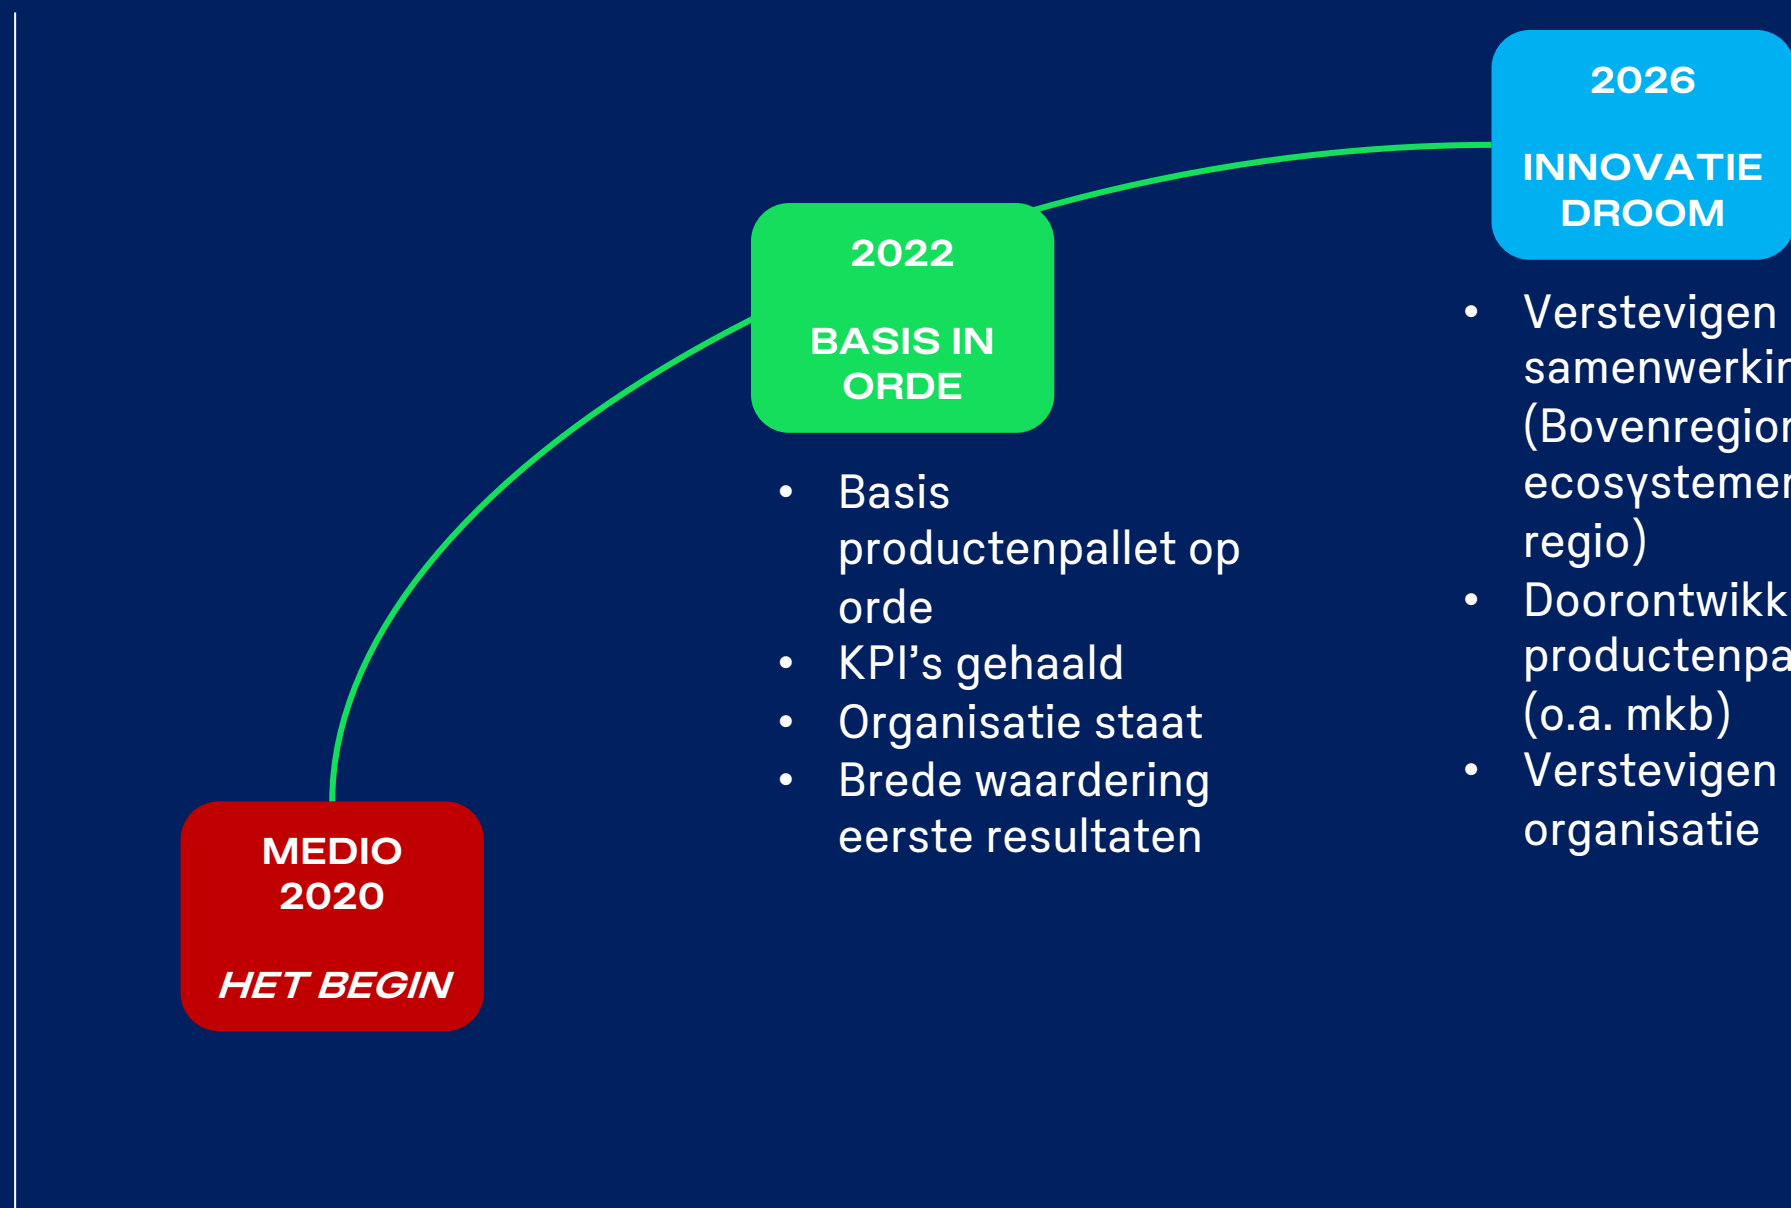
2026

INNOVATIE DROOM

2022

BASIS IN ORDE

- Basis productenpallet op orde
- KPI’s gehaald
- Organisatie staat
- Brede waardering eerste resultaten

- Verstevigen samenwerkin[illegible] (Bovenregion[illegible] ecosystemen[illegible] regio)
- Doorontwikk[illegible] productenpa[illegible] (o.a. mkb)
- Verstevigen organisatie

MEDIO 2020

HET BEGIN